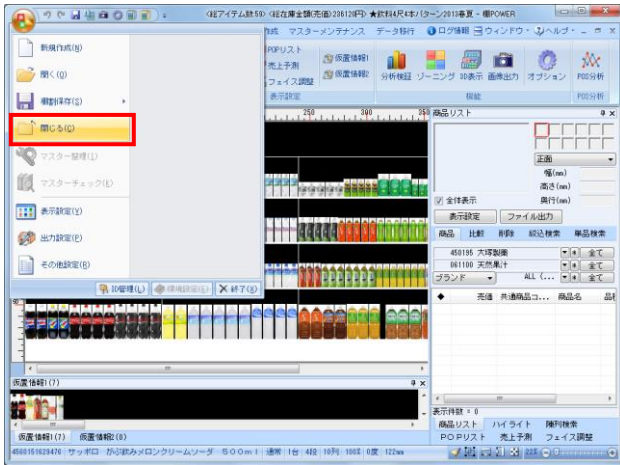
〈総アイテム数:59〉〈総在庫金額(売価):226120円〉★飲料4尺4本パターン2013春夏 - 棚POWER

新規作成(N)
開く(O)
棚割保存(S)
閉じる(C)
マスター管理(L)
マスターチェック(K)
表示設定(Y)
出力設定(P)
その他設定(R)
ID管理(L)
環境設定(E)
終了(X)

作成　マスターメンテナンス　データ移行　ログ情報　ウィンドウ　ヘルプ
POPリスト
売上予測
フェイス調整
仮置情報1
仮置情報2
表示設定
分析検証　ゾーニング　3D表示　画像出力　オプション　POS分析
機能
POS分析

250　300　350
商品リスト
正面
幅(mm)
高さ(mm)
奥行(mm)
全体表示
表示設定　ファイル出力
商品　比較　削除　絞込検索　単品検索
450195 大塚製薬　全て
061100 天然果汁　全て
ブランド　ALL (...　全て
売価　共通商品コ...　商品名　品材
表示件数：0
商品リスト　ハイライト　陳列検索
POPリスト　売上予測　フェイス調整

仮置情報1(7)
仮置情報1(7)　仮置情報2(0)
4560151629476 | サッポロ　がぶ飲みメロンクリームソーダ　500ml | 通常 | 1台 | 4段 | 10列 | 100% | 0度 | 122mm